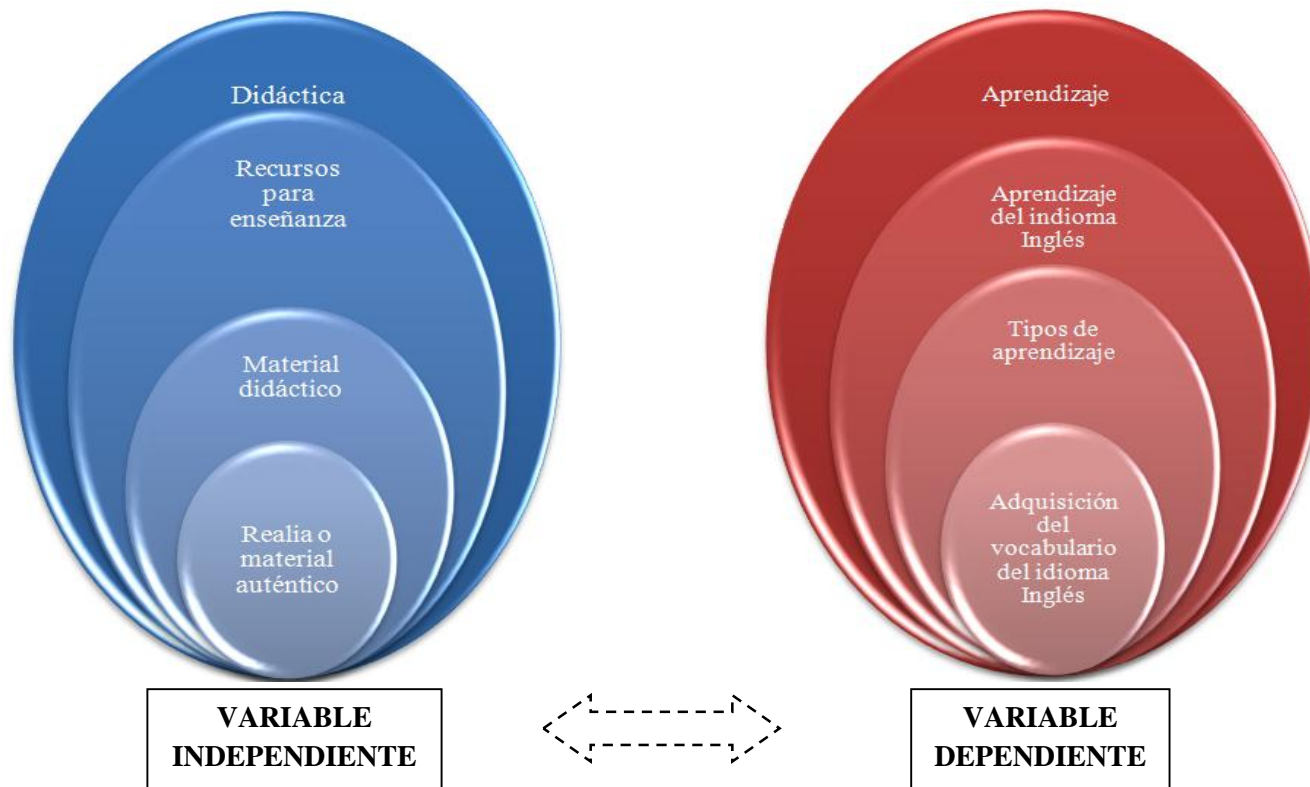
Didáctica

Recursos para enseñanza

Material didáctico

Realia o material auténtico

Aprendizaje

Aprendizaje del indioma Inglés

Tipos de aprendizaje

Adquisición del vocabulario del idioma Inglés

VARIABLE INDEPENDIENTE

VARIABLE DEPENDIENTE